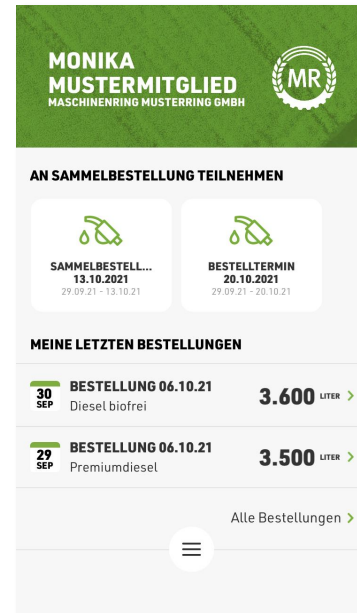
MONIKA MUSTERMITGLIED
MASCHINENRING MUSTERRING GMBH

MR

AN SAMMELBESTELLUNG TEILNEHMEN

SAMMELBESTELL...
13.10.2021
29.09.21 - 13.10.21

BESTELLTERMIN
20.10.2021
29.09.21 - 20.10.21

MEINE LETZTEN BESTELLUNGEN

30 SEP
BESTELLUNG 06.10.21
Diesel biofrei
3.600 LITER >

29 SEP
BESTELLUNG 06.10.21
Premiumdiesel
3.500 LITER >

Alle Bestellungen >